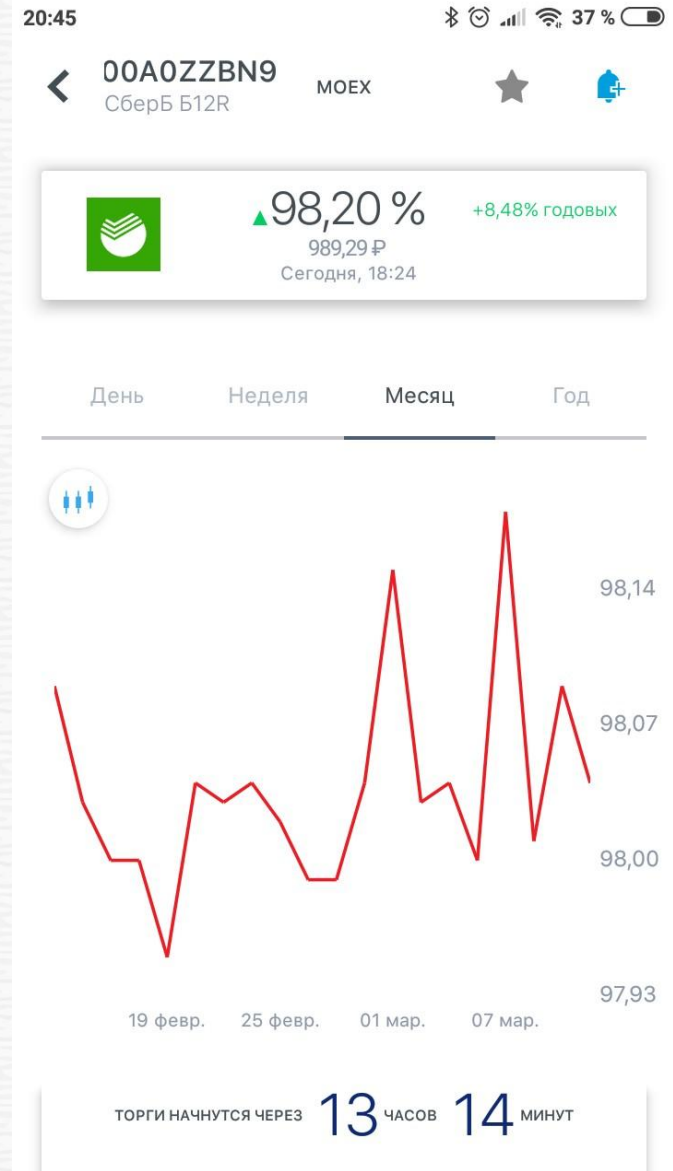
20:45 37 %

00A0ZZBN9
СберБ Б12R
MOEX

98,20 %
989,29 ₽
Сегодня, 18:24
+8,48% годовых

День Неделя Месяц Год

98,14
98,07
98,00
97,93

19 февр. 25 февр. 01 мар. 07 мар.

ТОРГИ НАЧНУТСЯ ЧЕРЕЗ 13 ЧАСОВ 14 МИНУТ